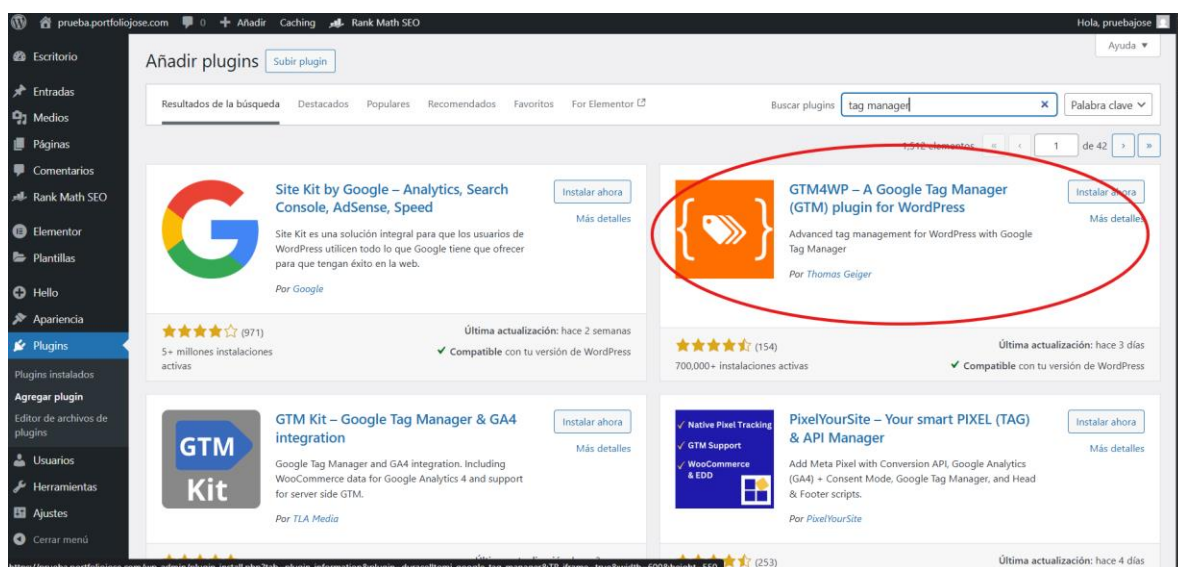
prueba.portfoliojose.com 0 Añadir Caching Rank Math SEO Hola, pruebajose

Escritorio
Entradas
Medios
Páginas
Comentarios
Rank Math SEO
Elementor
Plantillas
Hello
Apariencia
Plugins
Plugins instalados
Agregar plugin
Editor de archivos de plugins
Usuarios
Herramientas
Ajustes
Cerrar menú

Añadir plugins Subir plugin

Ayuda ▼

Resultados de la búsqueda Destacados Populares Recomendados Favoritos For Elementor

Buscar plugins tag manager × Palabra clave

1.512 elementos « ‹ 1 de 42 › »

Site Kit by Google – Analytics, Search Console, AdSense, Speed
Instalar ahora
Más detalles
Site Kit es una solución integral para que los usuarios de WordPress utilicen todo lo que Google tiene que ofrecer para que tengan éxito en la web.
Por Google
(971)
5+ millones instalaciones activas
Última actualización: hace 2 semanas
Compatible con tu versión de WordPress

GTM4WP – A Google Tag Manager (GTM) plugin for WordPress
Instalar ahora
Más detalles
Advanced tag management for WordPress with Google Tag Manager
Por Thomas Geiger
(154)
700,000+ instalaciones activas
Última actualización: hace 3 días
Compatible con tu versión de WordPress

GTM Kit – Google Tag Manager & GA4 integration
GTM Kit
Instalar ahora
Más detalles
Google Tag Manager and GA4 integration. Including WooCommerce data for Google Analytics 4 and support for server side GTM.
Por TLA Media

PixelYourSite – Your smart PIXEL (TAG) & API Manager
Native Pixel Tracking
GTM Support
WooCommerce & EDD
Instalar ahora
Más detalles
Add Meta Pixel with Conversion API, Google Analytics (GA4) + Consent Mode, Google Tag Manager, and Head & Footer scripts.
Por PixelYourSite
(253)
Última actualización: hace 4 días

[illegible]